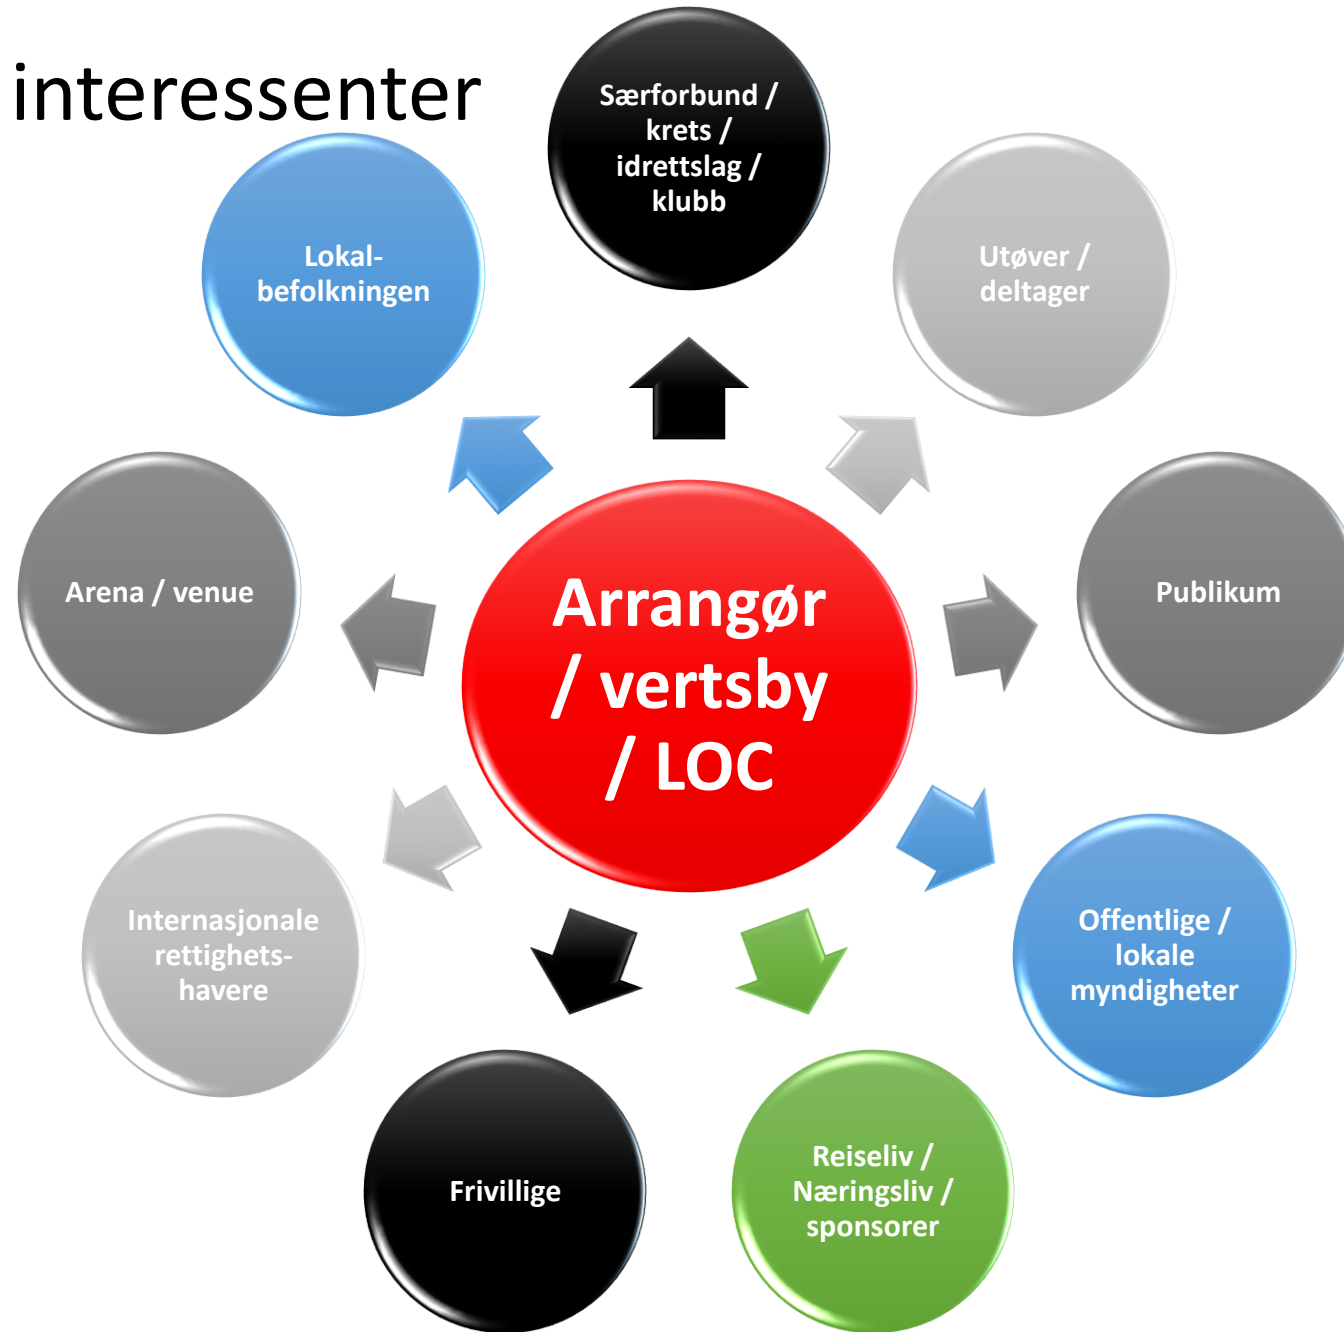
interessenter

Særforbund / krets / idrettslag / klubb

Lokal-befolkningen

Utøver / deltager

Arena / venue

Arrangør / vertsby / LOC

Publikum

Internasjonale rettighets-havere

Offentlige / lokale myndigheter

Frivillige

Reiseliv / Næringsliv / sponsorer